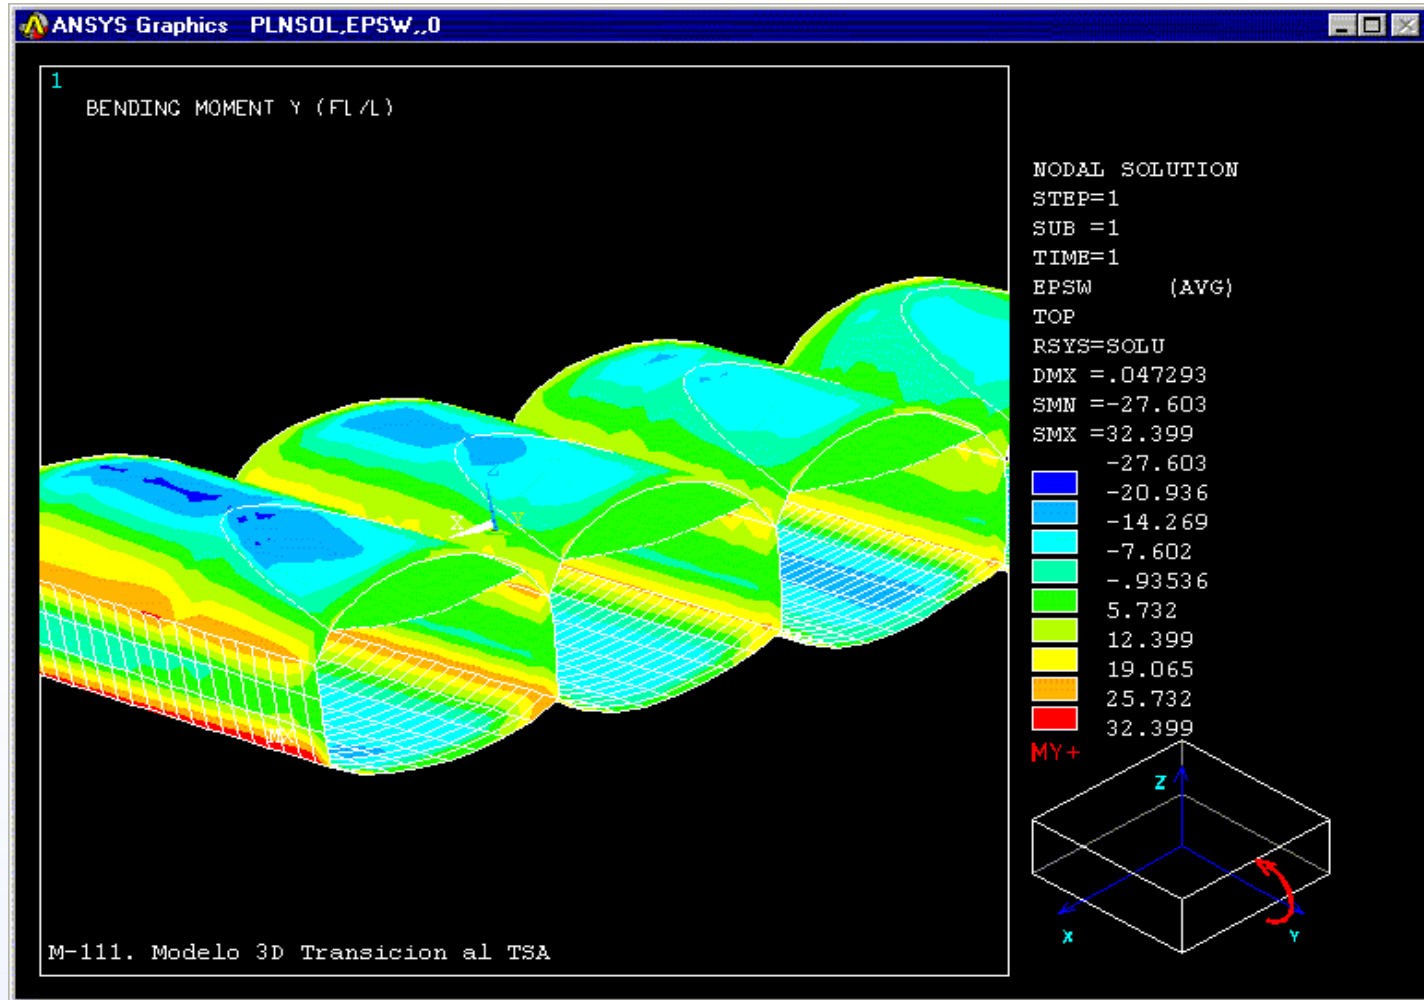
ANSYS Graphics PLNSOL,EPSW,,0

1

BENDING MOMENT Y (FL/L)

NODAL SOLUTION
STEP=1
SUB =1
TIME=1
EPSW (AVG)
TOP
RSYS=SOLU
DMX =.047293
SMN =-27.603
SMX =32.399

-27.603
-20.936
-14.269
-7.602
-.93536
5.732
12.399
19.065
25.732
32.399

MY+

X Y Z

MX

Z
X
Y

M-111. Modelo 3D Transicion al TSA